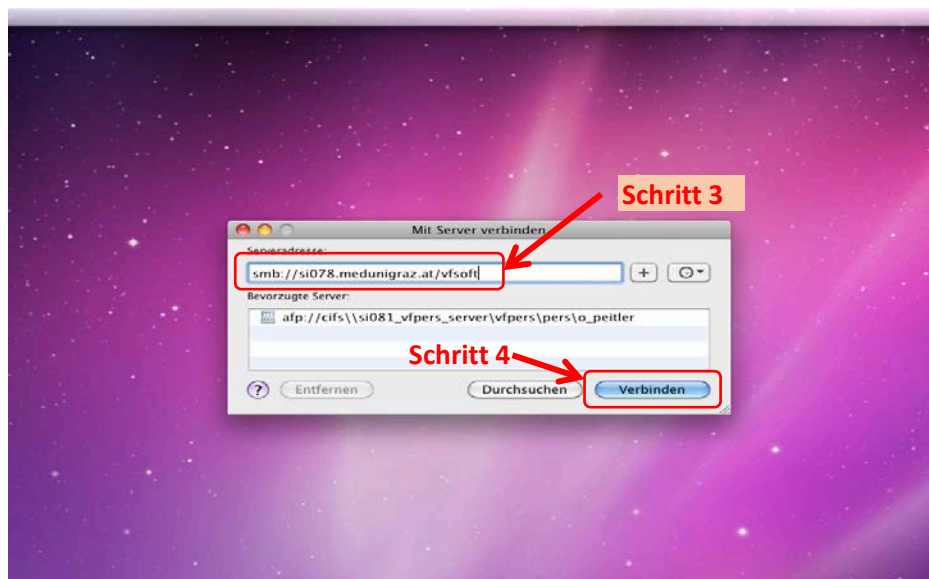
Schritt 3

Mit Server verbinden

Serveradresse:

smb://si078.medunigraz.at/vfsoft

+

Bevorzugte Server:

afp://cifs\\si081_vfpers_server\vfpers\pers\o_peitler

Schritt 4

?

Entfernen

Durchsuchen

Verbinden